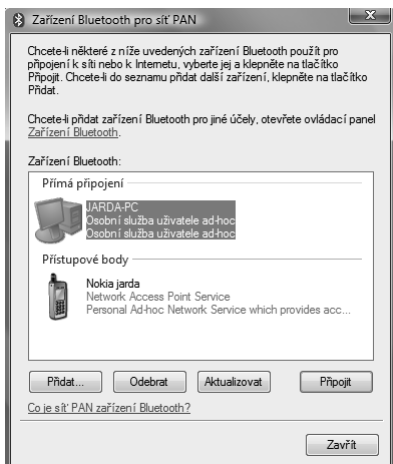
Zařízení Bluetooth pro síť PAN

Chcete-li některé z níže uvedených zařízení Bluetooth použít pro připojení k síti nebo k Internetu, vyberte jej a klepněte na tlačítko Připojit. Chcete-li do seznamu přidat další zařízení, klepněte na tlačítko Přidat.

Chcete-li přidat zařízení Bluetooth pro jiné účely, otevřete ovládací panel Zařízení Bluetooth.

Zařízení Bluetooth:

Přímá připojení

JARDA-PC
Osobní služba uživatele ad-hoc
Osobní služba uživatele ad-hoc

Přístupové body

Nokia jarda
Network Access Point Service
Personal Ad-hoc Network Service which provides acc...

Přidat...
Odebrat
Aktualizovat
Připojit

Co je síť PAN zařízení Bluetooth?

Zavřít